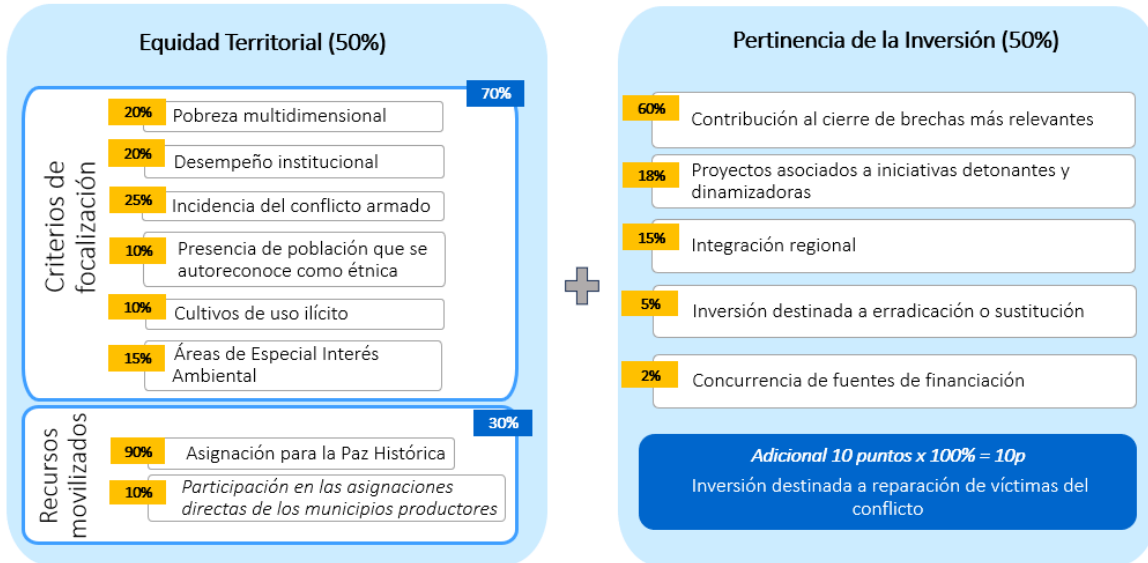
Equidad Territorial (50%)

70%

Criterios de focalización

20% Pobreza multidimensional

20% Desempeño institucional

25% Incidencia del conflicto armado

10% Presencia de población que se autoreconoce como étnica

10% Cultivos de uso ilícito

15% Áreas de Especial Interés Ambiental

30%

Recursos movilizados

90% Asignación para la Paz Histórica

10% *Participación en las asignaciones directas de los municipios productores*

Pertinencia de la Inversión (50%)

60% Contribución al cierre de brechas más relevantes

18% Proyectos asociados a iniciativas detonantes y dinamizadoras

15% Integración regional

5% Inversión destinada a erradicación o sustitución

2% Concurrencia de fuentes de financiación

*Adicional 10 puntos x 100% = 10p*

Inversión destinada a reparación de víctimas del conflicto